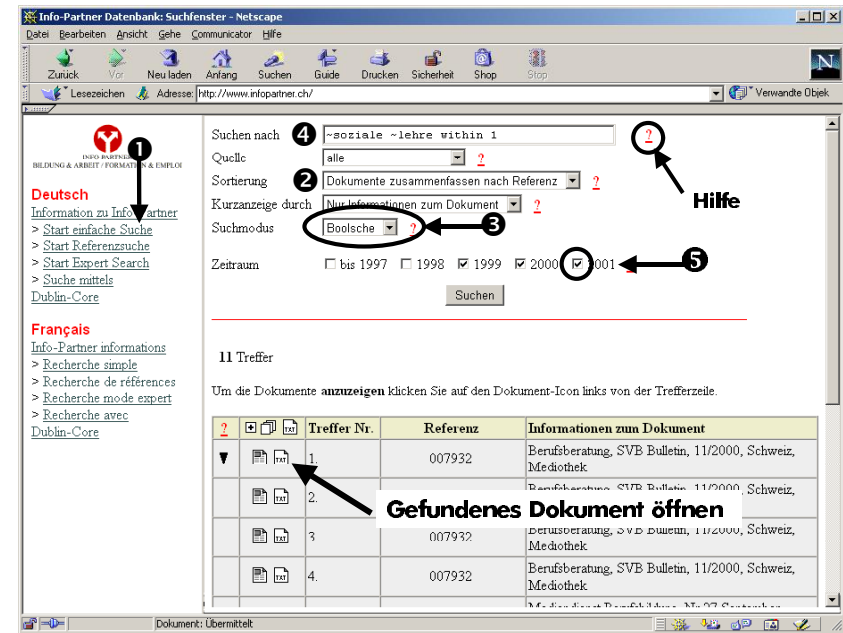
Info-Partner Datenbank: Suchfenster - Netscape

Datei Bearbeiten Ansicht Gehe Communicator Hilfe

Zurück Vor Neu laden Anfang Suchen Guide Drucken Sicherheit Shop Stop

Lesezeichen Adresse: http://www.infopartner.ch/ Verwandte Objek

INFO PARTNER
BILDUNG & ARBEIT / FORMATION & EMPLOI

❶

Deutsch
Information zu Info-Partner
> Start einfache Suche
> Start Referenzsuche
> Start Expert Search
> Suche mittels Dublin-Core

Français
Info-Partner informations
> Recherche simple
> Recherche de références
> Recherche mode expert
> Recherche avec Dublin-Core

Suchen nach ❹ ~soziale ~lehre within 1 ?
Quelle alle ?
Sortierung ❷ Dokumente zusammenfassen nach Referenz ?
Kurzanzeige durch Nur Informationen zum Dokument ?
Suchmodus Boolsche ? ❸

Hilfe

Zeitraum ☐ bis 1997 ☐ 1998 ☑ 1999 ☑ 2000 ☑ 2001 ❺

Suchen

11 Treffer

Um die Dokumente **anzuzeigen** klicken Sie auf den Dokument-Icon links von der Trefferzeile.

| ? | | Treffer Nr. | Referenz | Informationen zum Dokument |
|---|---|---|---|---|
| ▼ | | 1. | 007932 | Berufsberatung, SVB Bulletin, 11/2000, Schweiz, Mediothek |
| | | 2. | | Berufsberatung, SVB Bulletin, 11/2000, Schweiz, |
| | | 3. | 007932 | Berufsberatung, SVB Bulletin, 11/2000, Schweiz, Mediothek |
| | | 4. | 007932 | Berufsberatung, SVB Bulletin, 11/2000, Schweiz, Mediothek |

Gefundenes Dokument öffnen

Dokument: Übermittelt